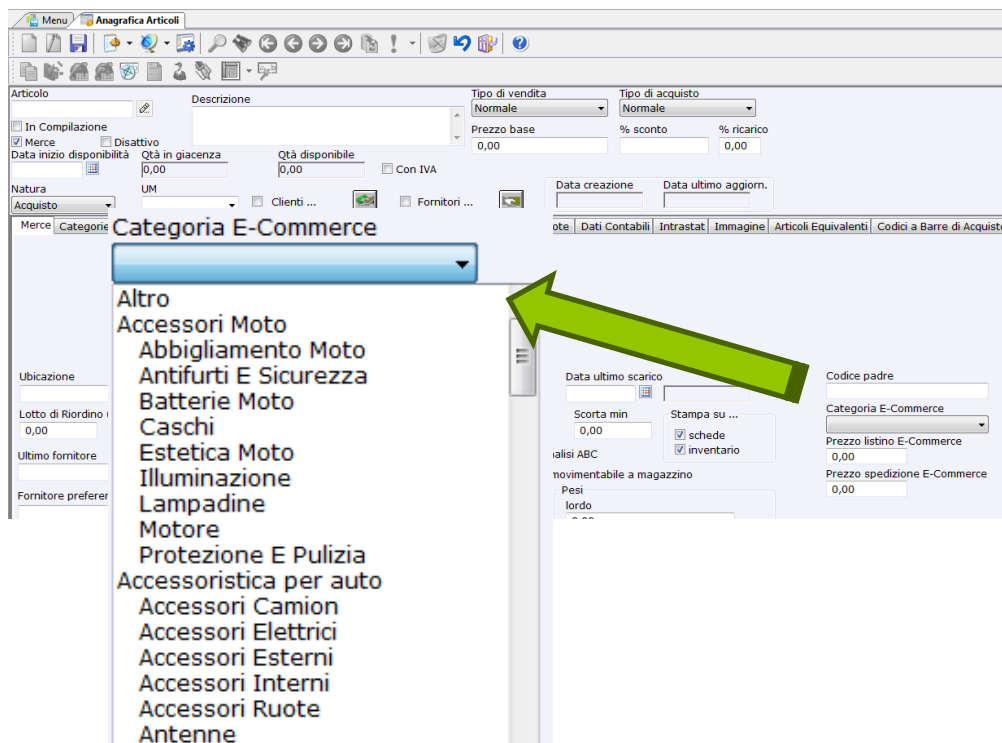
Menu | Anagrafica Articoli

Articolo
Descrizione
Tipo di vendita
Normale
Tipo di acquisto
Normale
In Compilazione
Merce
Disattivo
Prezzo base
0,00
% sconto
% ricarico
0,00
Data inizio disponibilità
Qtà in giacenza
0,00
Qtà disponibile
0,00
Con IVA
Natura
Acquisto
UM
Clienti ...
Fornitori ...
Data creazione
Data ultimo aggiorn.

Merce | Categorie | ote | Dati Contabili | Intrastat | Immagine | Articoli Equivalenti | Codici a Barre di Acquisto

Categoria E-Commerce

Altro
Accessori Moto
Abbigliamento Moto
Antifurti E Sicurezza
Batterie Moto
Caschi
Estetica Moto
Illuminazione
Lampadine
Motore
Protezione E Pulizia
Accessoristica per auto
Accessori Camion
Accessori Elettrici
Accessori Esterni
Accessori Interni
Accessori Ruote
Antenne

Ubicazione
Lotto di Riordino
0,00
Ultimo fornitore
Fornitore preferen

Data ultimo scarico
Scorta min
0,00
Stampa su ...
schede
inventario
alisi ABC
movimentabile a magazzino
Pesi
lordo

Codice padre
Categoria E-Commerce
Prezzo listino E-Commerce
0,00
Prezzo spedizione E-Commerce
0,00